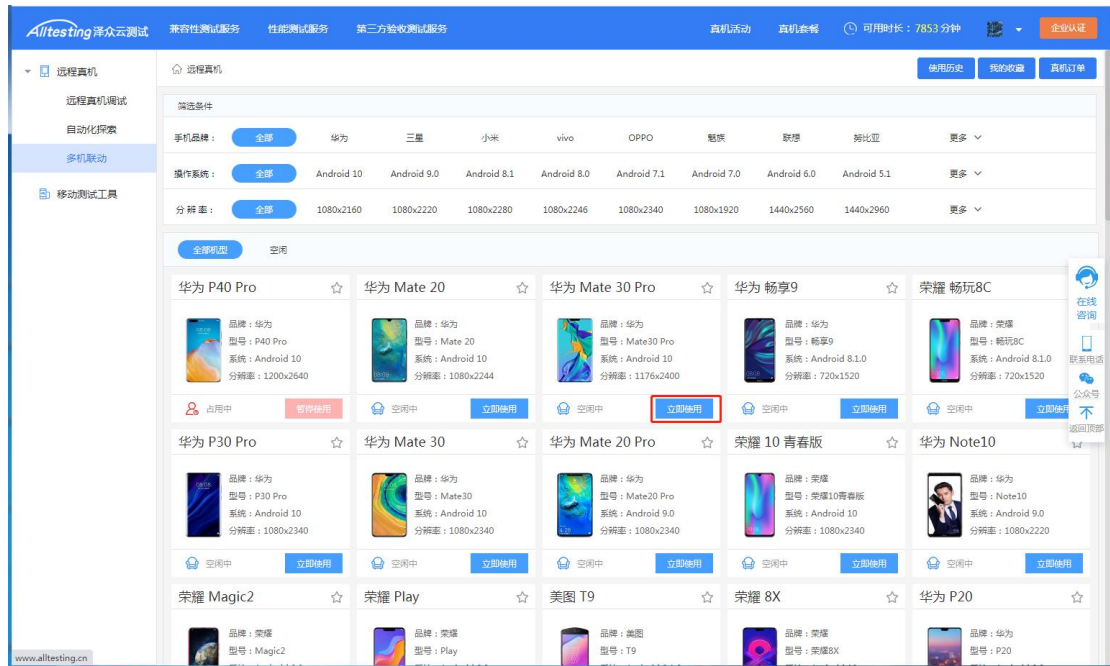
Alltesting泽众云测试 兼容性测试服务 性能测试服务 第三方验收测试服务 真机活动 真机套餐 可用时长：7853 分钟 企业认证

远程真机
远程真机调试
自动化探索
多机联动
移动测试工具

远程真机 使用历史 我的收藏 真机订单

筛选条件
手机品牌： 全部 华为 三星 小米 vivo OPPO 魅族 联想 努比亚 更多
操作系统： 全部 Android 10 Android 9.0 Android 8.1 Android 8.0 Android 7.1 Android 7.0 Android 6.0 Android 5.1 更多
分辨率： 全部 1080x2160 1080x2220 1080x2280 1080x2246 1080x2340 1080x1920 1440x2560 1440x2960 更多

全部机型 空闲

华为 P40 Pro
品牌：华为
型号：P40 Pro
系统：Android 10
分辨率：1200x2640
占用中 暂停使用

华为 Mate 20
品牌：华为
型号：Mate 20
系统：Android 10
分辨率：1080x2244
空闲中 立即使用

华为 Mate 30 Pro
品牌：华为
型号：Mate30 Pro
系统：Android 10
分辨率：1176x2400
空闲中 立即使用

华为 畅享9
品牌：华为
型号：畅享9
系统：Android 8.1.0
分辨率：720x1520
空闲中 立即使用

荣耀 畅玩8C
品牌：荣耀
型号：畅玩8C
系统：Android 8.1.0
分辨率：720x1520
空闲中 立即使用

华为 P30 Pro
品牌：华为
型号：P30 Pro
系统：Android 10
分辨率：1080x2340
空闲中 立即使用

华为 Mate 30
品牌：华为
型号：Mate30
系统：Android 10
分辨率：1080x2340
空闲中 立即使用

华为 Mate 20 Pro
品牌：华为
型号：Mate20 Pro
系统：Android 10
分辨率：1080x2340
空闲中 立即使用

荣耀 10 青春版
品牌：荣耀
型号：荣耀10青春版
系统：Android 10
分辨率：1080x2340
空闲中 立即使用

华为 Note10
品牌：华为
型号：Note10
系统：Android 9.0
分辨率：1080x2220
空闲中 立即使用

荣耀 Magic2
品牌：荣耀
型号：Magic2

荣耀 Play
品牌：荣耀
型号：Play

美图 T9
品牌：美图
型号：T9

荣耀 8X
品牌：荣耀
型号：荣耀8X

华为 P20
品牌：华为
型号：P20

在线咨询
联系电话
公众号
返回顶部

www.alltesting.cn